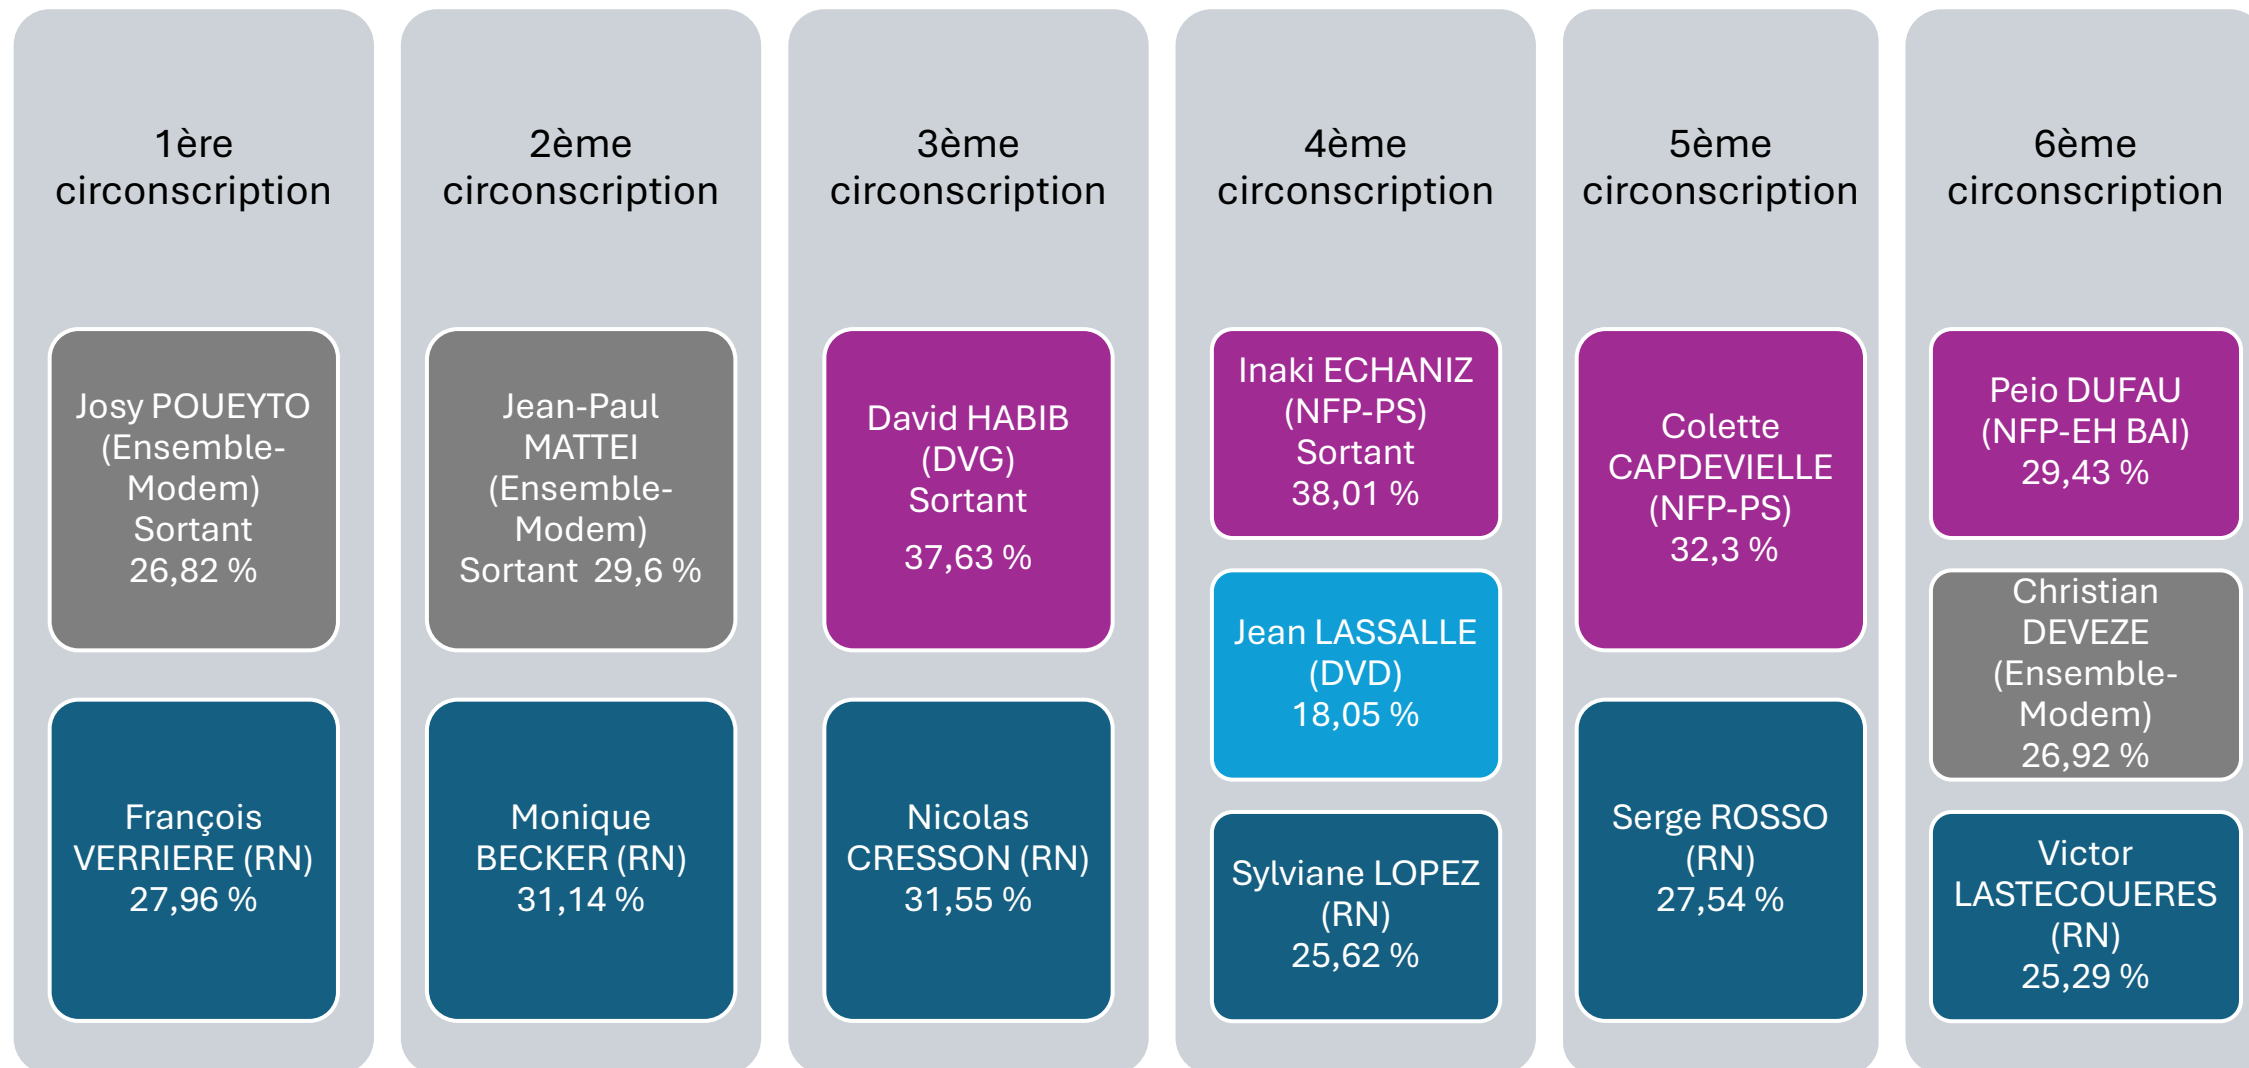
1ère circonscription

Josy POUEYTO (Ensemble-Modem) Sortant 26,82 %

François VERRIERE (RN) 27,96 %

2ème circonscription

Jean-Paul MATTEI (Ensemble-Modem) Sortant 29,6 %

Monique BECKER (RN) 31,14 %

3ème circonscription

David HABIB (DVG) Sortant 37,63 %

Nicolas CRESSON (RN) 31,55 %

4ème circonscription

Inaki ECHANIZ (NFP-PS) Sortant 38,01 %

Jean LASSALLE (DVD) 18,05 %

Sylviane LOPEZ (RN) 25,62 %

5ème circonscription

Colette CAPDEVIELLE (NFP-PS) 32,3 %

Serge ROSSO (RN) 27,54 %

6ème circonscription

Peio DUFAU (NFP-EH BAI) 29,43 %

Christian DEVEZE (Ensemble-Modem) 26,92 %

Victor LASTECOUERES (RN) 25,29 %